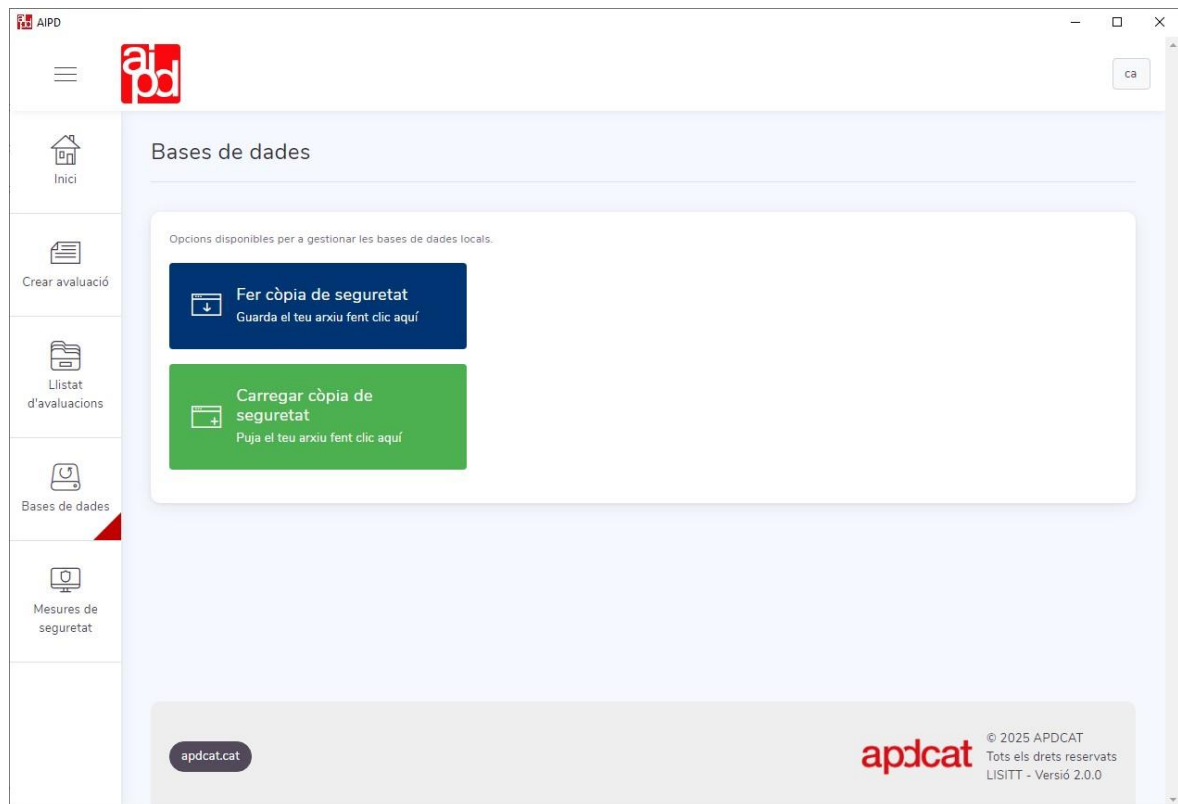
AIPD

aipd

ca

Inici

Crear avaluació

Llistat d'avaluacions

Bases de dades

Mesures de seguretat

Bases de dades

Opcions disponibles per a gestionar les bases de dades locals.

Fer còpia de seguretat
Guarda el teu arxiu fent clic aquí

Carregar còpia de seguretat
Puja el teu arxiu fent clic aquí

apdcat.cat

apdcat

© 2025 APDCAT
Tots els drets reservats
LISITT - Versió 2.0.0